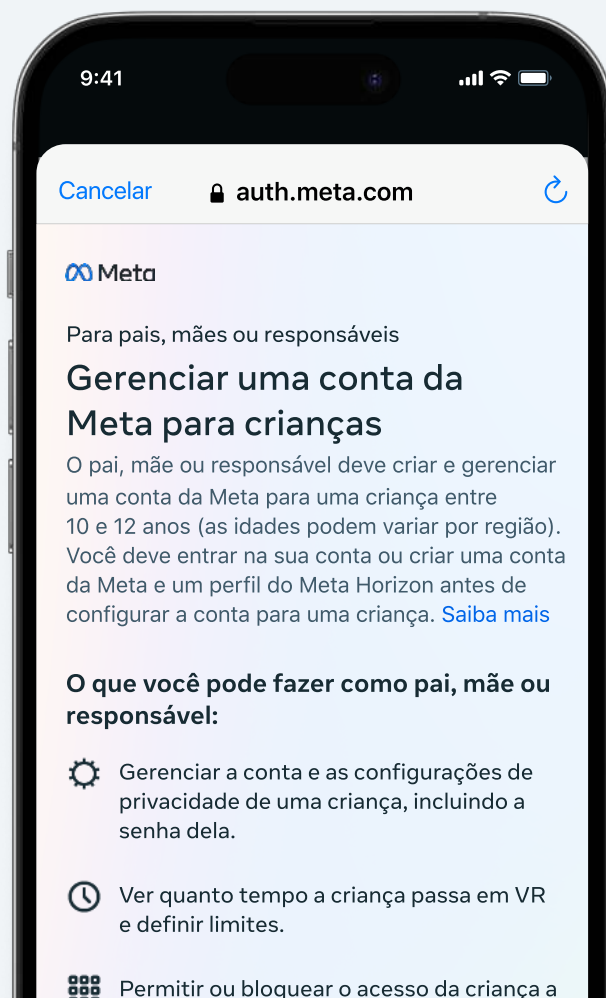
9:41

Cancelar auth.meta.com

Meta

Para pais, mães ou responsáveis

Gerenciar uma conta da Meta para crianças

O pai, mãe ou responsável deve criar e gerenciar uma conta da Meta para uma criança entre 10 e 12 anos (as idades podem variar por região). Você deve entrar na sua conta ou criar uma conta da Meta e um perfil do Meta Horizon antes de configurar a conta para uma criança. Saiba mais

O que você pode fazer como pai, mãe ou responsável:

Gerenciar a conta e as configurações de privacidade de uma criança, incluindo a senha dela.

Ver quanto tempo a criança passa em VR e definir limites.

Permitir ou bloquear o acesso da criança a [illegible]